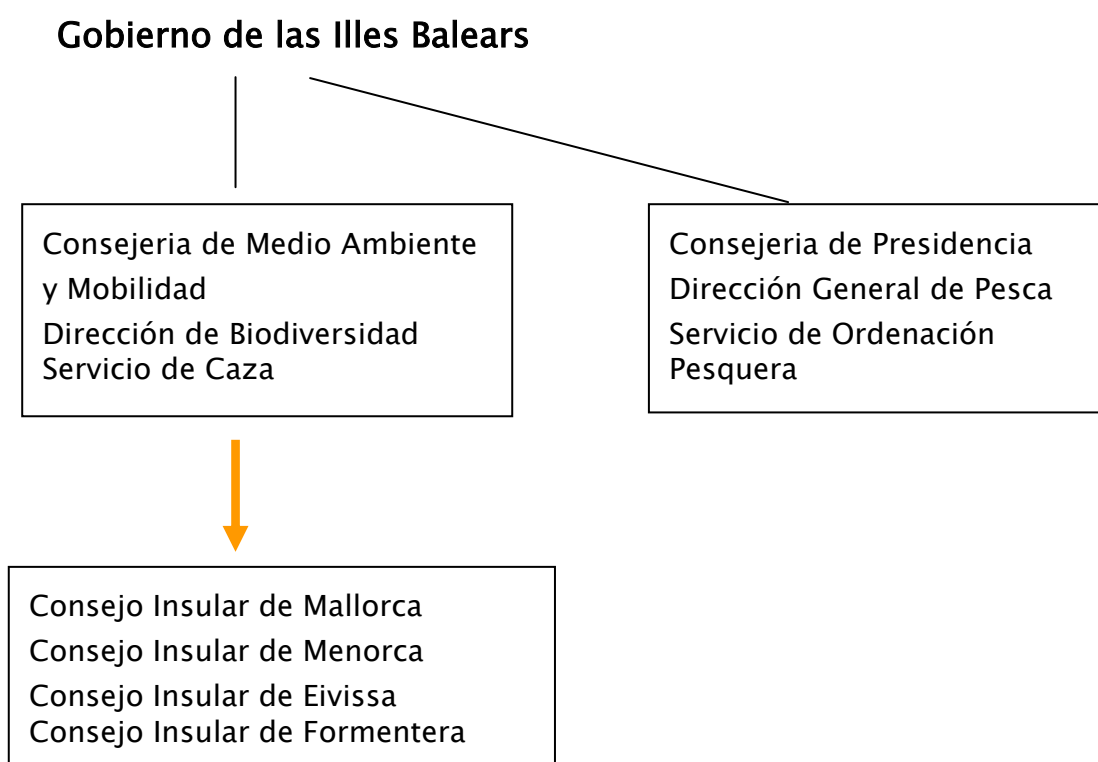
Gobierno de las Illes Balears

Consejeria de Medio Ambiente y Mobilidad
Dirección de Biodiversidad
Servicio de Caza

Consejeria de Presidencia
Dirección General de Pesca
Servicio de Ordenación Pesquera

Consejo Insular de Mallorca
Consejo Insular de Menorca
Consejo Insular de Eivissa
Consejo Insular de Formentera